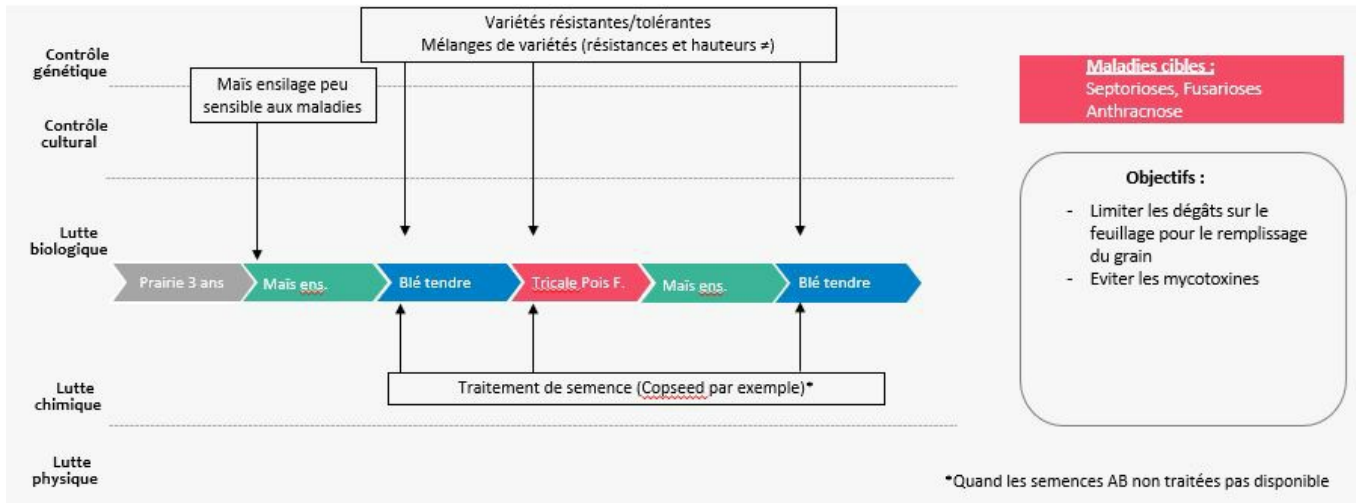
Contrôle génétique

Contrôle cultural

Lutte biologique

Lutte chimique

Lutte physique

Variétés résistantes/tolérantes
Mélanges de variétés (résistances et hauteurs ≠)

Maïs ensilage peu sensible aux maladies

Prairie 3 ans
Maïs ens.
Blé tendre
Tricale Pois F.
Maïs ens.
Blé tendre

Traitement de semence (Copseed par exemple)*

Maladies cibles :
Septorioses, Fusarioses
Anthracnose

Objectifs :
- Limiter les dégâts sur le feuillage pour le remplissage du grain
- Eviter les mycotoxines

*Quand les semences AB non traitées pas disponible